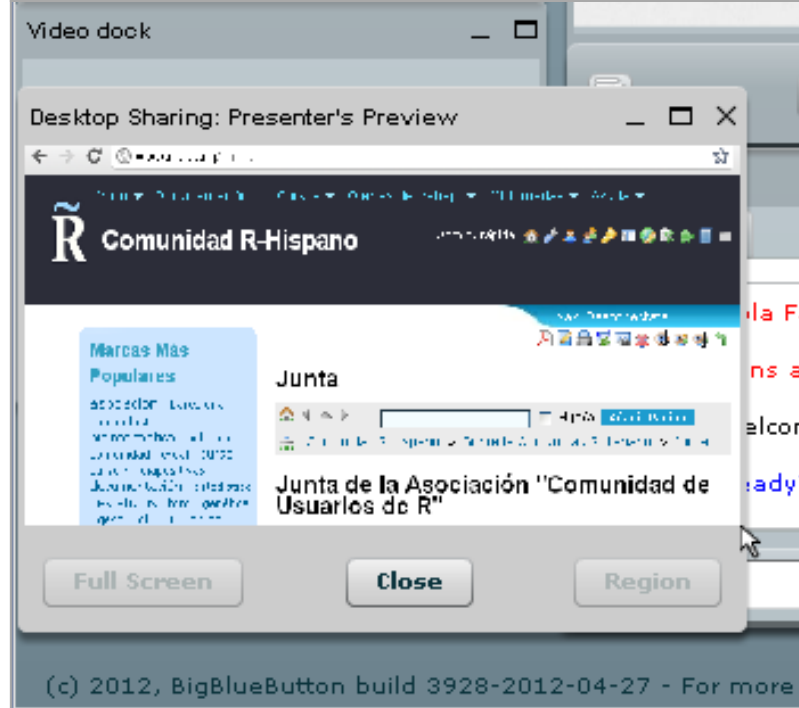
Video dock

Desktop Sharing: Presenter's Preview

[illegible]

R̃ Comunidad R-Hispano

Marcas Más Populares

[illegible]

Junta

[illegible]

Junta de la Asociación "Comunidad de Usuarios de R"

Full Screen

Close

Region

ola F

ns a

elcor

eady

(c) 2012, BigBlueButton build 3928-2012-04-27 - For more